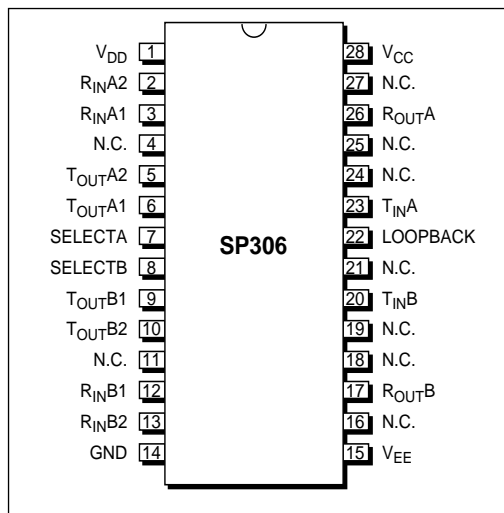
$V_{DD}$ 1
$R_{IN}A2$ 2
$R_{IN}A1$ 3
N.C. 4
$T_{OUT}A2$ 5
$T_{OUT}A1$ 6
SELECTA 7
SELECTB 8
$T_{OUT}B1$ 9
$T_{OUT}B2$ 10
N.C. 11
$R_{IN}B1$ 12
$R_{IN}B2$ 13
GND 14

SP306

28 $V_{CC}$
27 N.C.
26 $R_{OUT}A$
25 N.C.
24 N.C.
23 $T_{IN}A$
22 LOOPBACK
21 N.C.
20 $T_{IN}B$
19 N.C.
18 N.C.
17 $R_{OUT}B$
16 N.C.
15 $V_{EE}$